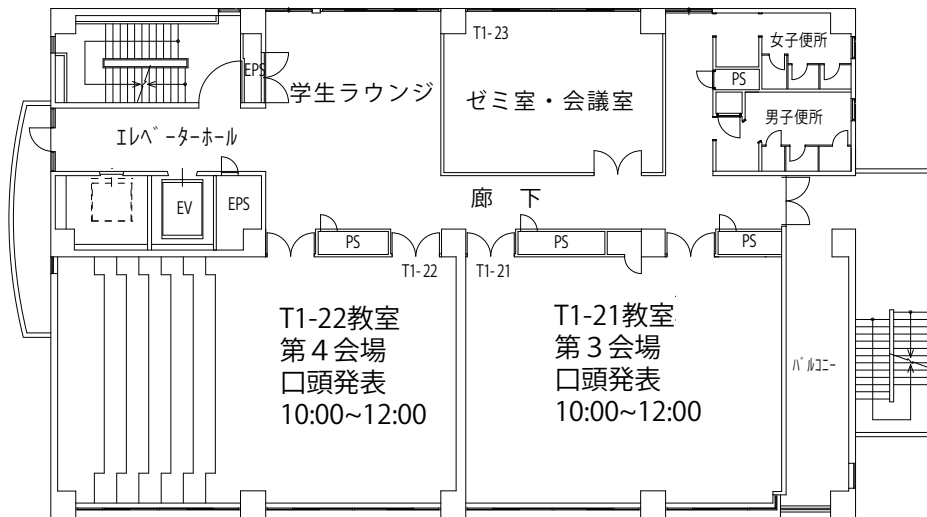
EPS

学生ラウンジ

T1-23

ゼミ室・会議室

女子便所

PS

男子便所

エレベーターホール

EV

EPS

廊　下

PS

PS

PS

T1-22

T1-21

T1-22教室
第４会場
口頭発表
10:00~12:00

T1-21教室
第３会場
口頭発表
10:00~12:00

バルコニー